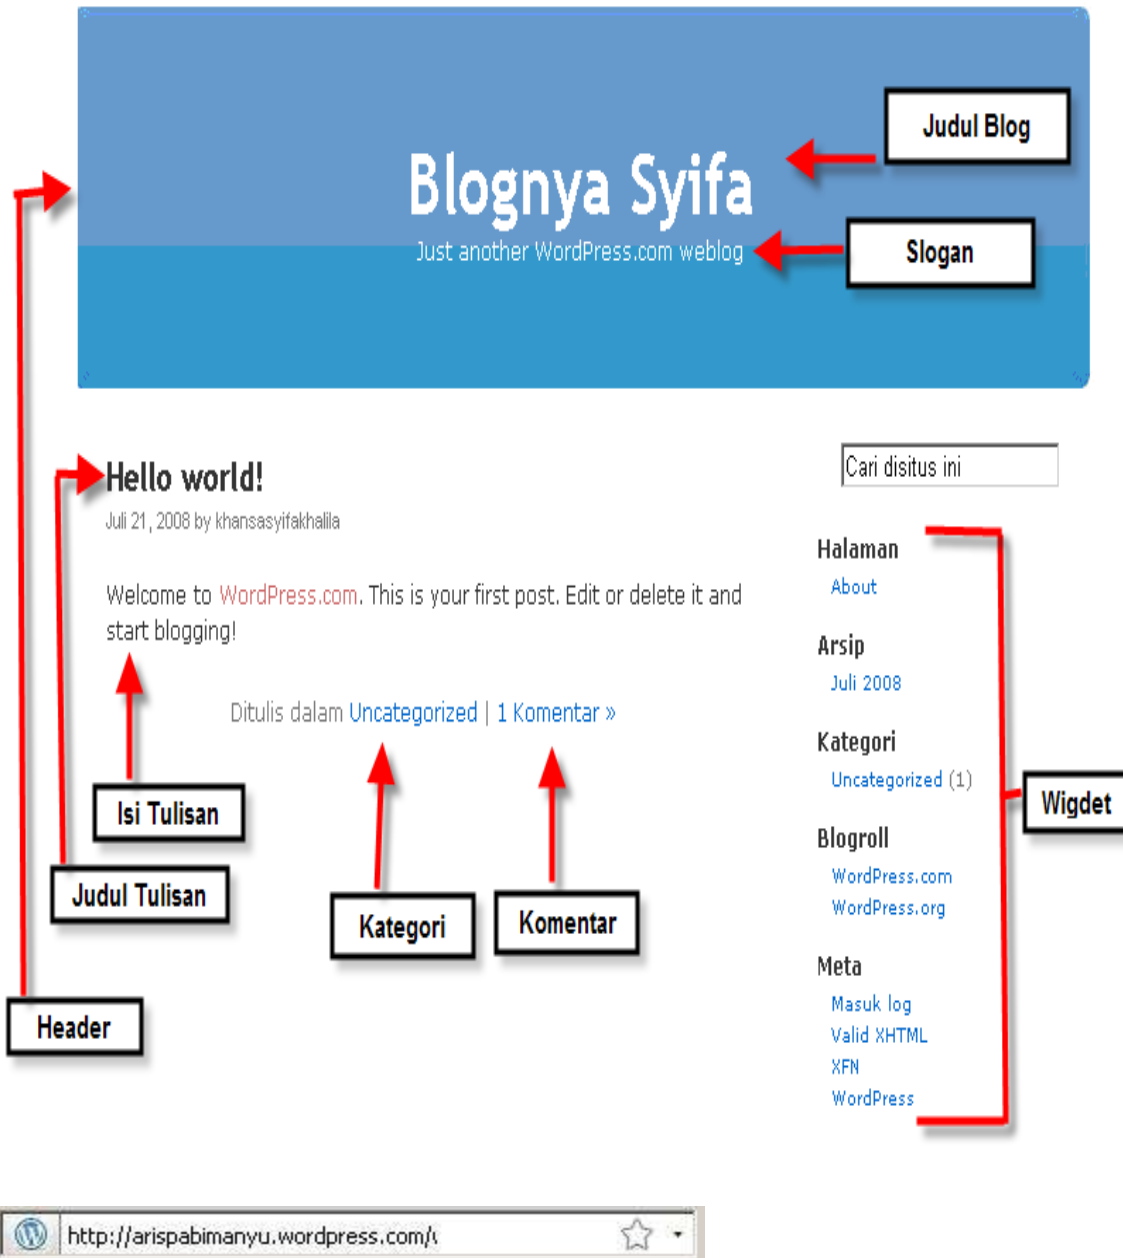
Blognya Syifa
Just another WordPress.com weblog

Judul Blog

Slogan

Hello world!
Juli 21, 2008 by khansasyifakhalila

Welcome to WordPress.com. This is your first post. Edit or delete it and start blogging!

Ditulis dalam Uncategorized | 1 Komentar »

Cari disitus ini

Halaman
About

Arsip
Juli 2008

Kategori
Uncategorized (1)

Blogroll
WordPress.com
WordPress.org

Meta
Masuk log
Valid XHTML
XFN
WordPress

Wigdet

Isi Tulisan

Judul Tulisan

Kategori

Komentar

Header

http://arispabimanyu.wordpress.com/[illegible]